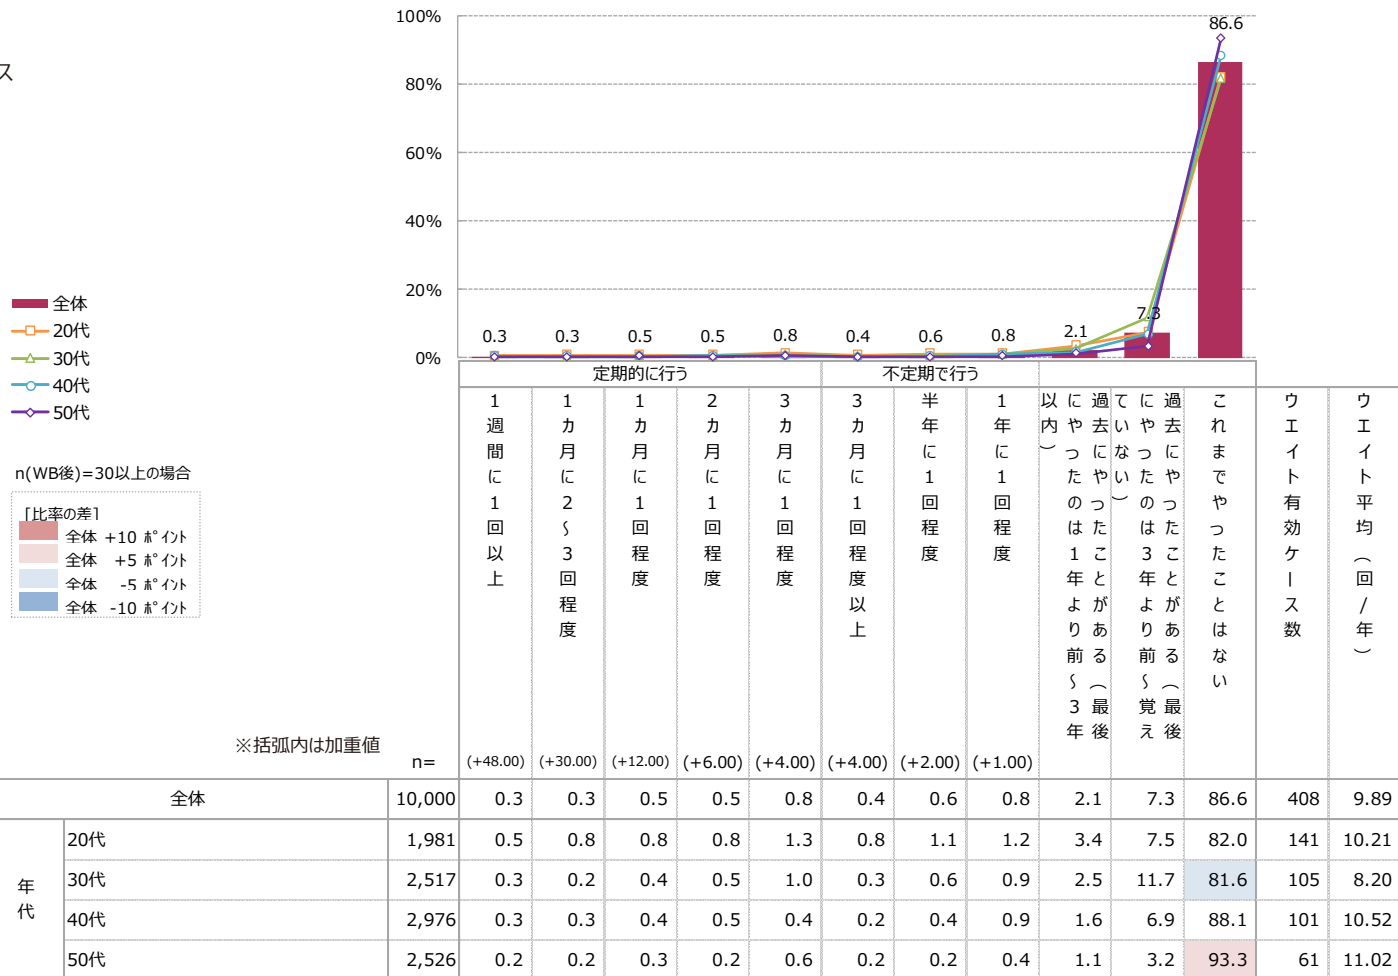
ス

100%
80%
60%
40%
20%
0%

0.3 0.3 0.5 0.5 0.8 0.4 0.6 0.8 2.1 7.3 86.6

全体
20代
30代
40代
50代

n(WB後)=30以上の場合

[比率の差]
全体 +10 ポイント
全体 +5 ポイント
全体 -5 ポイント
全体 -10 ポイント

※括弧内は加重値

| | | n= | 1週間に1回以上 (+48.00) | 1カ月に2〜3回程度 (+30.00) | 1カ月に1回程度 (+12.00) | 2カ月に1回程度 (+6.00) | 3カ月に1回程度 (+4.00) | 3カ月に1回程度以上 (+4.00) | 半年に1回程度 (+2.00) | 1年に1回程度 (+1.00) | 過去にやったことがある（最後にやったのは1年より前〜3年以内） | 過去にやったことがある（最後にやったのは3年より前〜覚えていない） | これまでやったことはない | ウエイト有効ケース数 | ウエイト平均（回/年） |
|---|---|---|---|---|---|---|---|---|---|---|---|---|---|---|---|
| 全体 | | 10,000 | 0.3 | 0.3 | 0.5 | 0.5 | 0.8 | 0.4 | 0.6 | 0.8 | 2.1 | 7.3 | 86.6 | 408 | 9.89 |
| 年代 | 20代 | 1,981 | 0.5 | 0.8 | 0.8 | 0.8 | 1.3 | 0.8 | 1.1 | 1.2 | 3.4 | 7.5 | 82.0 | 141 | 10.21 |
| | 30代 | 2,517 | 0.3 | 0.2 | 0.4 | 0.5 | 1.0 | 0.3 | 0.6 | 0.9 | 2.5 | 11.7 | 81.6 | 105 | 8.20 |
| | 40代 | 2,976 | 0.3 | 0.3 | 0.4 | 0.5 | 0.4 | 0.2 | 0.4 | 0.9 | 1.6 | 6.9 | 88.1 | 101 | 10.52 |
| | 50代 | 2,526 | 0.2 | 0.2 | 0.3 | 0.2 | 0.6 | 0.2 | 0.2 | 0.4 | 1.1 | 3.2 | 93.3 | 61 | 11.02 |

定期的に行う
不定期で行う